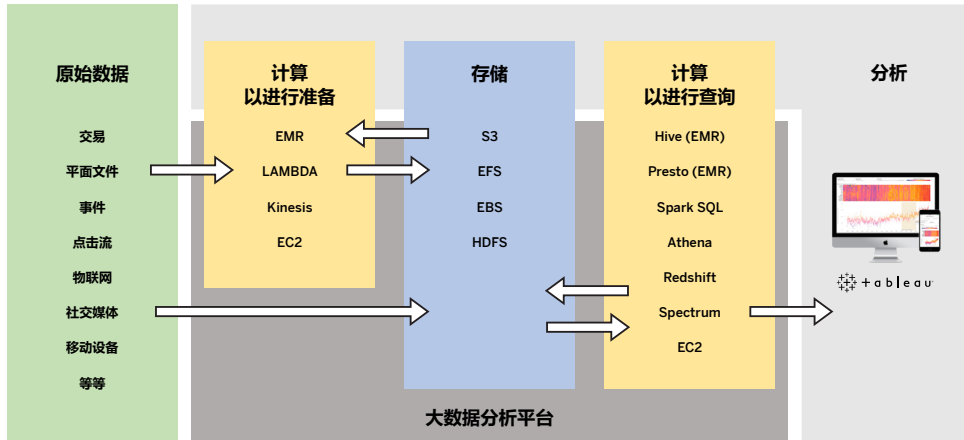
原始数据

交易
平面文件
事件
点击流
物联网
社交媒体
移动设备
等等

计算
以进行准备

EMR
LAMBDA
Kinesis
EC2

存储

S3
EFS
EBS
HDFS

计算
以进行查询

Hive (EMR)
Presto (EMR)
Spark SQL
Athena
Redshift
Spectrum
EC2

分析

+ableau

大数据分析平台